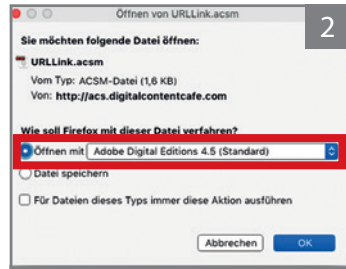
Öffnen von URLLink.acsm

2

Sie möchten folgende Datei öffnen:

URLLink.acsm

Vom Typ: ACSM-Datei (1,6 KB)

Von: http://acs.digitalcontentcafe.com

Wie soll Firefox mit dieser Datei verfahren?

Öffnen mit Adobe Digital Editions 4.5 (Standard)

Datei speichern

Für Dateien dieses Typs immer diese Aktion ausführen

Abbrechen OK